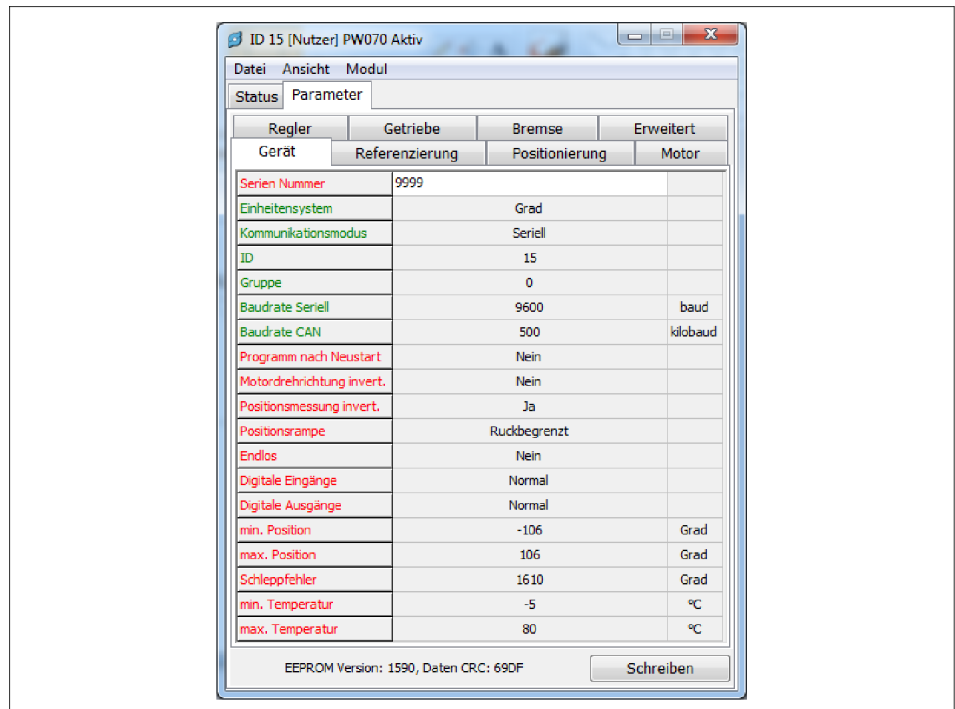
ID 15 [Nutzer] PW070 Aktiv

Datei Ansicht Modul

Status Parameter

Regler Getriebe Bremse Erweitert
Gerät Referenzierung Positionierung Motor

| | | |
|---|---|---|
| Serien Nummer | 9999 | |
| Einheitensystem | Grad | |
| Kommunikationsmodus | Seriell | |
| ID | 15 | |
| Gruppe | 0 | |
| Baudrate Seriell | 9600 | baud |
| Baudrate CAN | 500 | kilobaud |
| Programm nach Neustart | Nein | |
| Motordrehrichtung invert. | Nein | |
| Positionsmessung invert. | Ja | |
| Positionsrampe | Ruckbegrenzt | |
| Endlos | Nein | |
| Digitale Eingänge | Normal | |
| Digitale Ausgänge | Normal | |
| min. Position | -106 | Grad |
| max. Position | 106 | Grad |
| Schleppfehler | 1610 | Grad |
| min. Temperatur | -5 | °C |
| max. Temperatur | 80 | °C |

EEPROM Version: 1590, Daten CRC: 69DF

Schreiben